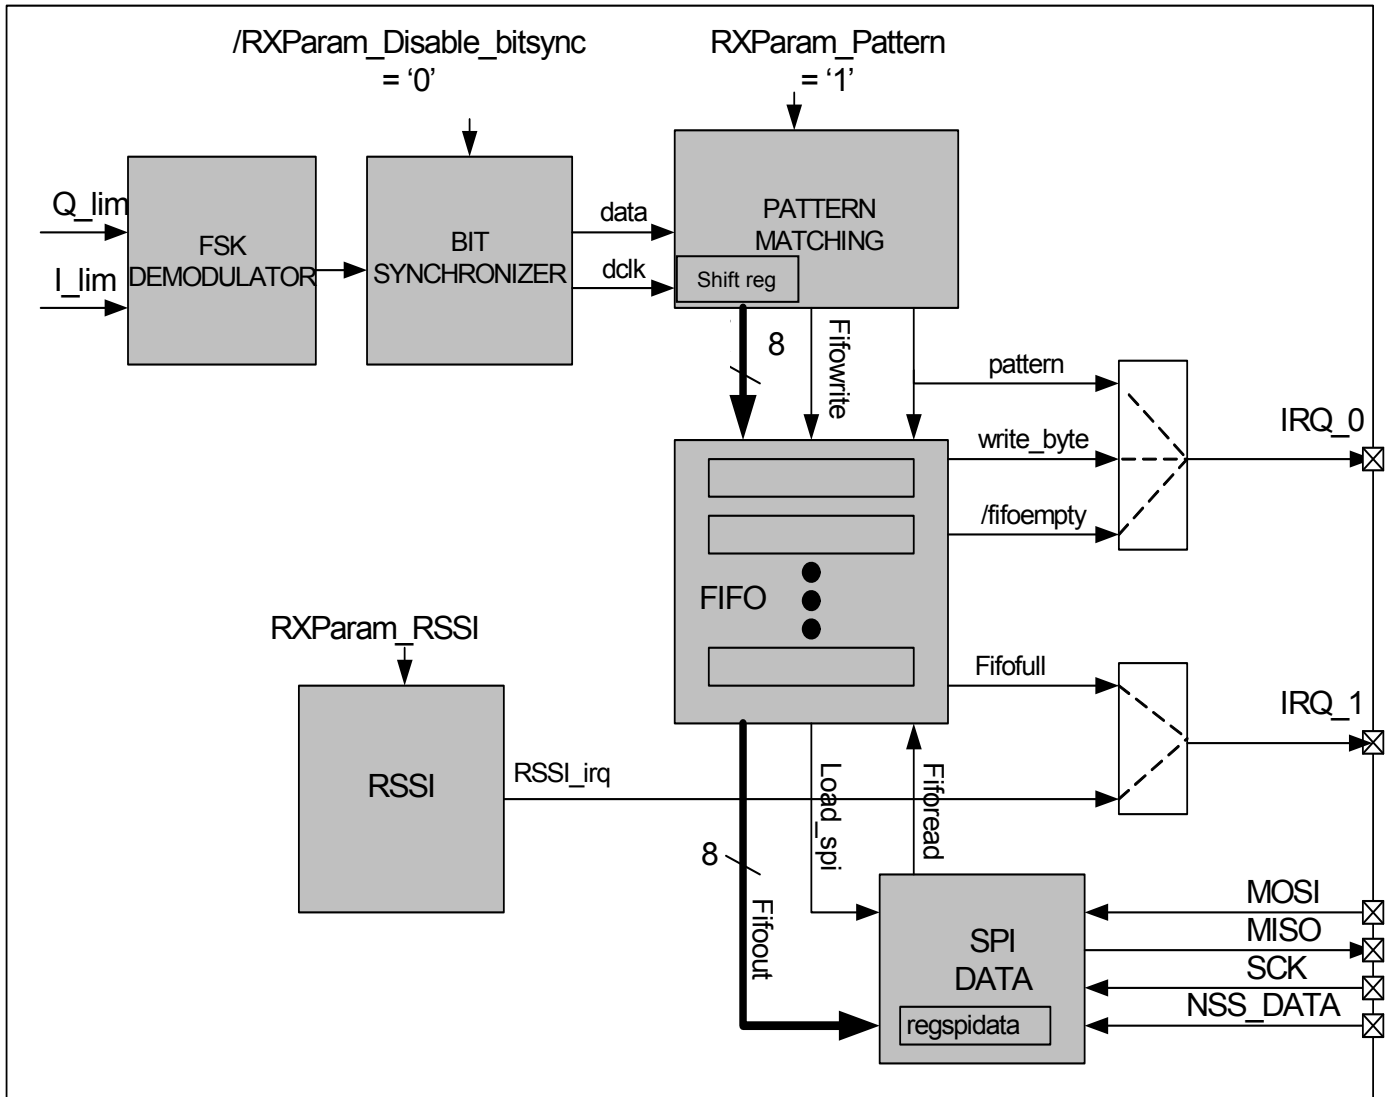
/RXParam_Disable_bitsync = '0'

RXParam_Pattern = '1'

Q_lim

I_lim

FSK DEMODULATOR

BIT SYNCHRONIZER

data

dclk

PATTERN MATCHING

Shift reg

8

Fifowrite

pattern

write_byte

/fifoempty

IRQ_0

FIFO

RXParam_RSSI

Fifofull

IRQ_1

RSSI

RSSI_irq

Load_spi

Fiforead

8

Fifoout

SPI DATA

regspidata

MOSI

MISO

SCK

NSS_DATA